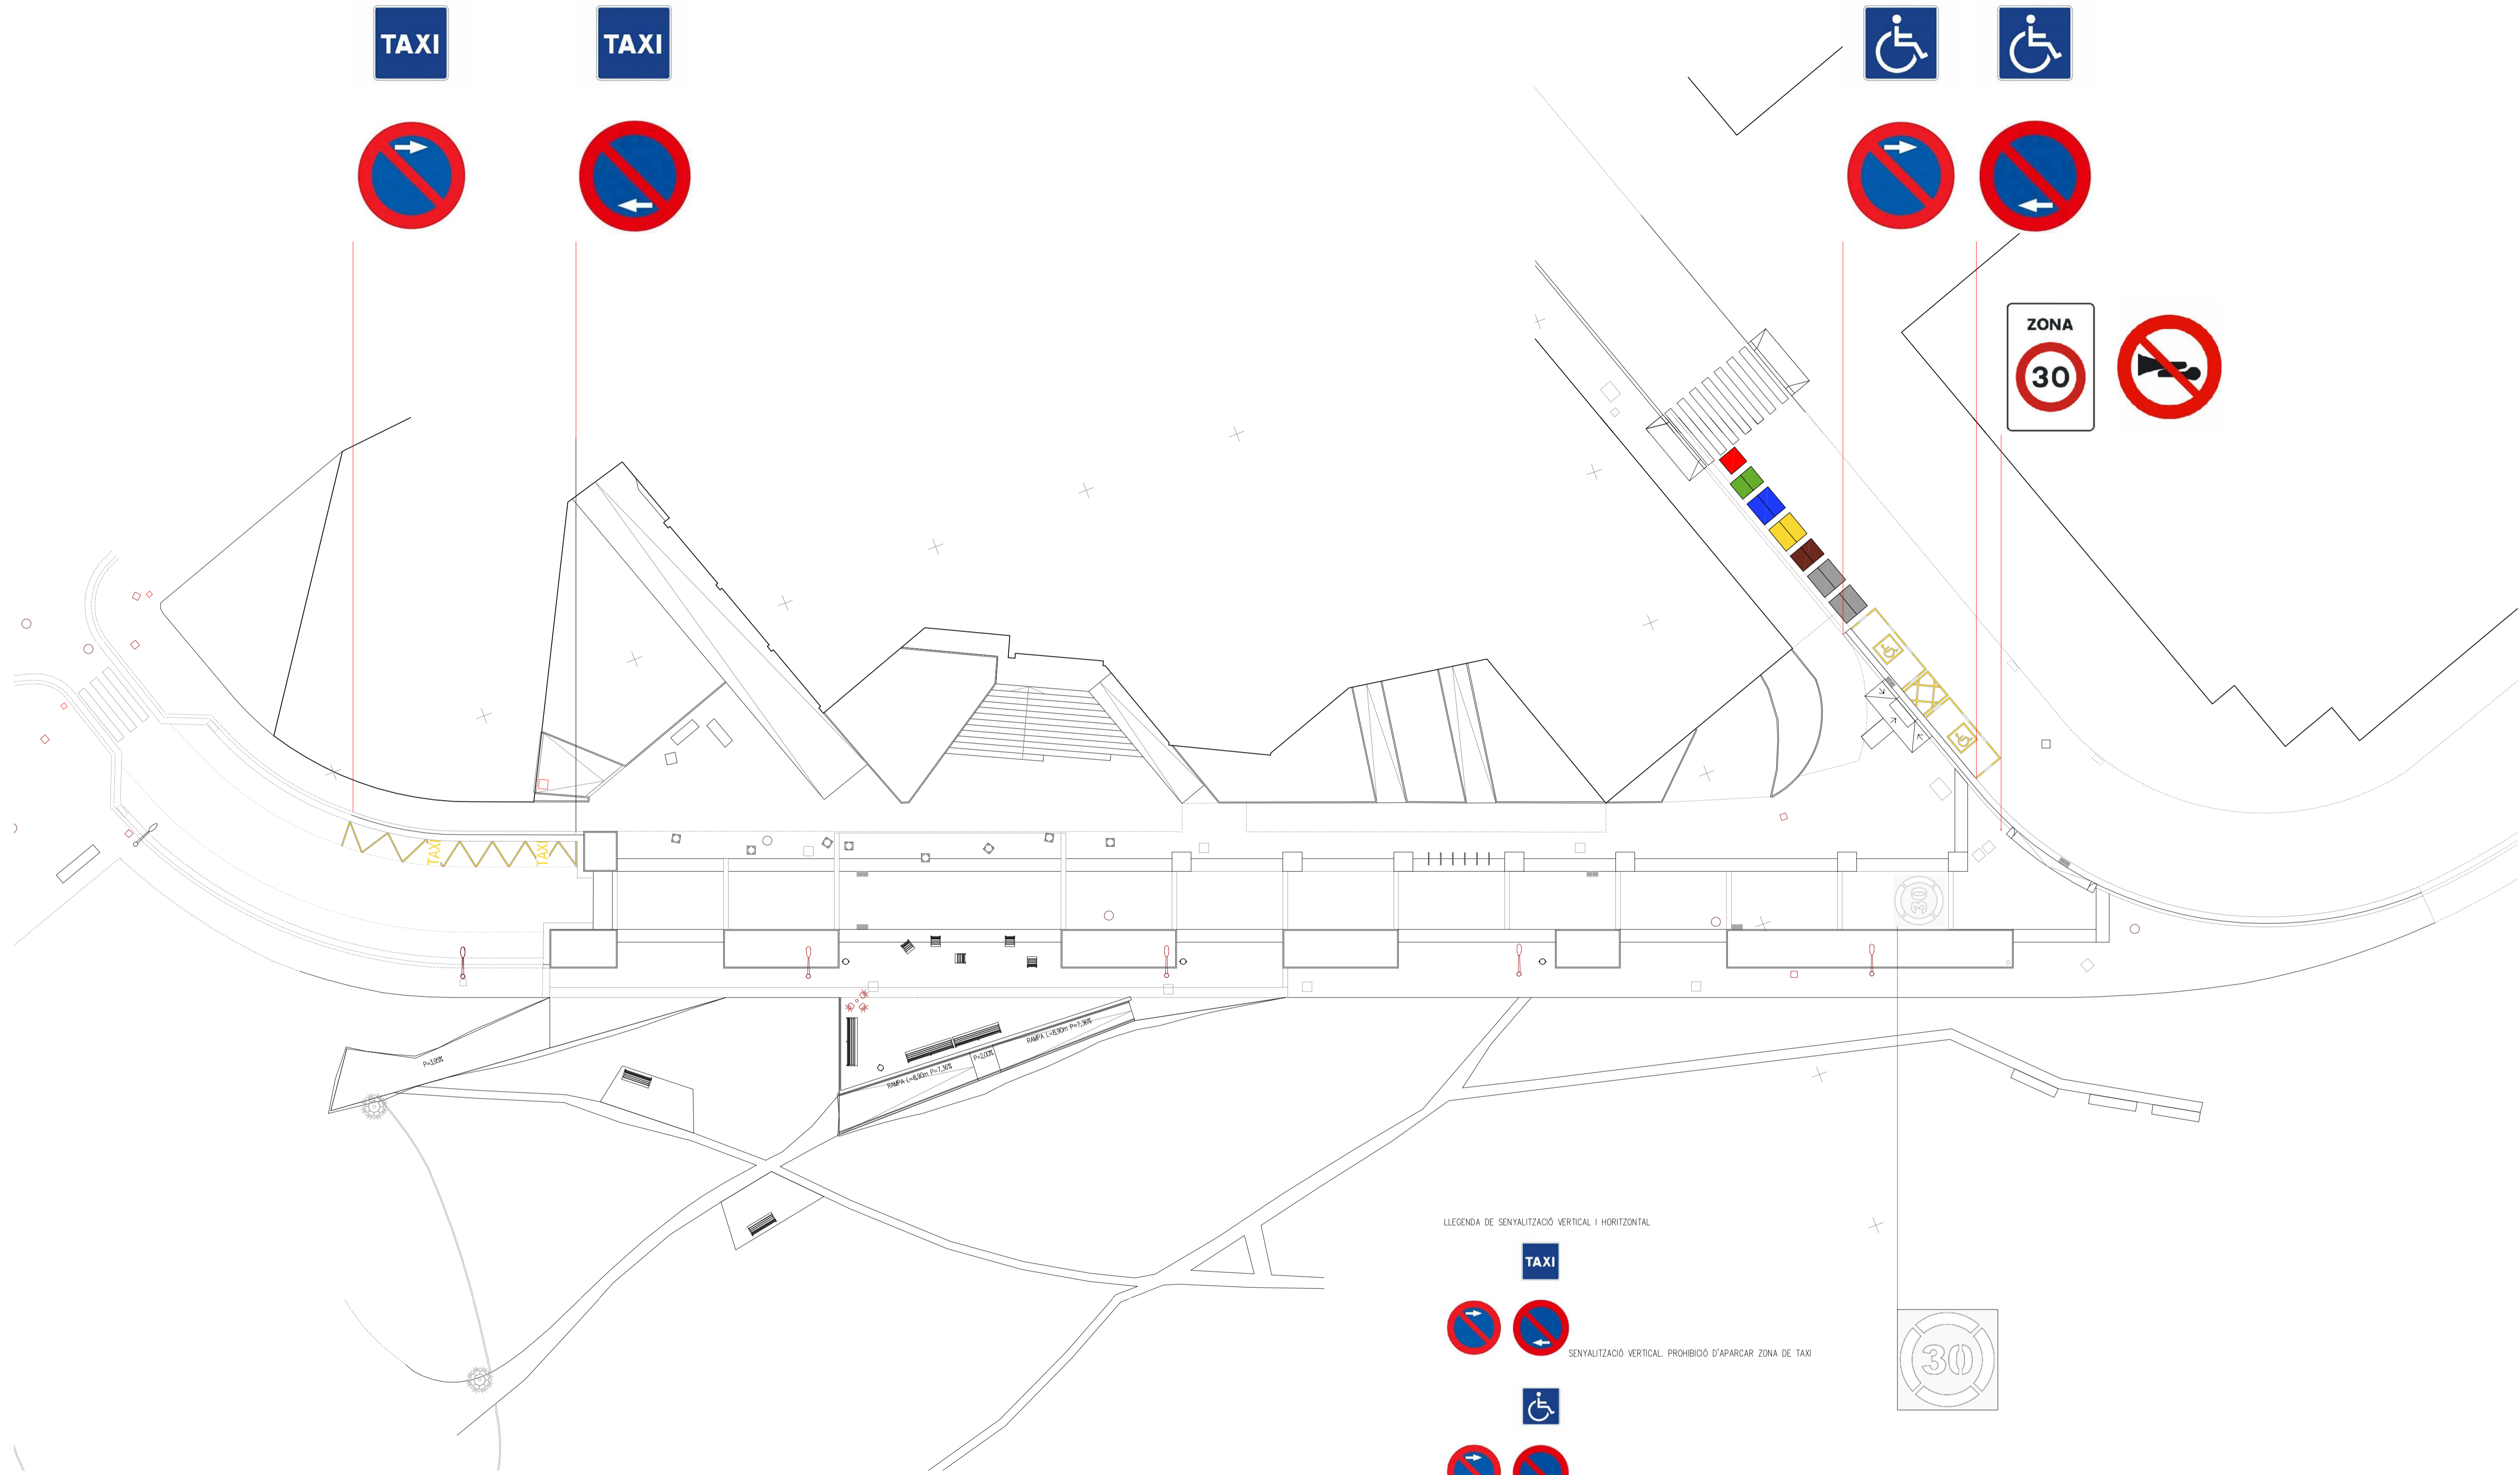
TAXI

TAXI

ZONA
30

TAXI TAXI

30

P=3,00%

RAMPA L=8,90m P=7,38%

P=2,00%

RAMPA L=8,90m P=7,38%

LLEGENDA DE SENYALITZACIÓ VERTICAL I HORITZONTAL

TAXI

SENYALITZACIÓ VERTICAL. PROHIBICIÓ D'APARCAR ZONA DE TAXI

30